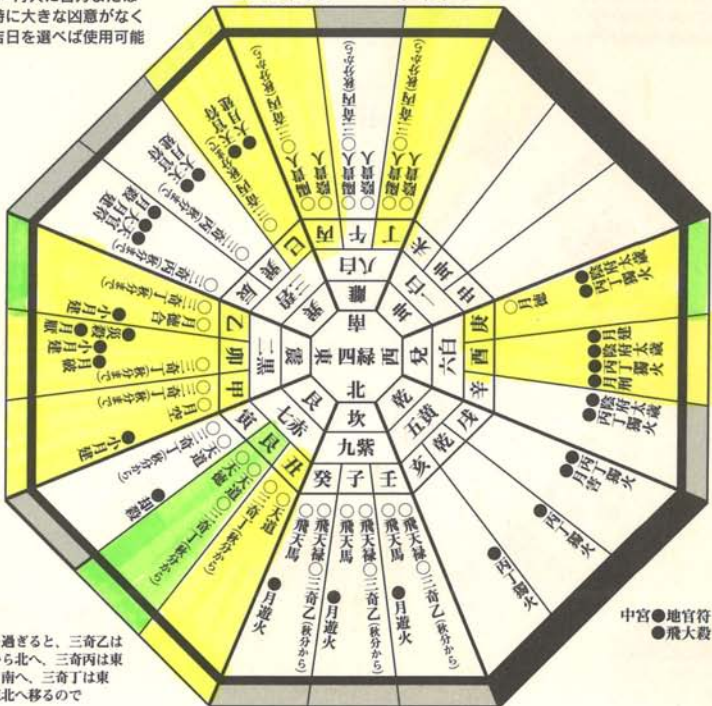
…特に大きな凶意がなく
…吉日を選べば使用可能

八白
坤
未
申
丁
午
丙
巳
一白
南
巽
辰
三碧
東
四緑
西
兌
六白
庚
酉
辛
乙
卯
二黒
震
甲
北
艮
坎
乾
寅
七赤
九紫
五黄
戌
亥
丑
癸
子
壬

○三碧人遁
○三碧人遁
○三碧人遁
○三奇乙（秋分まで）
○三奇乙（秋分まで）
○三奇乙（秋分まで）
●大将軍
●飛天馬
●大将軍
●月破
●飛天馬
○三奇丙（秋分まで）
○三奇丁（秋分まで）
○月徳合
●小月建
●月殺
○三奇丁（秋分まで）
○三奇丁（秋分まで）
○月空
●小月建
○三奇丁（秋分から）
○天道
●天道
●月殺
○三奇丁（秋分から）
○飛天禄
●飛天馬
●月遊火
○三奇乙（秋分から）
○飛天禄
●飛天馬
●月遊火
○三奇乙（秋分から）
○飛天禄
●月遊火
○三奇乙（秋分から）
●月破
●月殺
●丙丁獨火
●太歳
●月建
●月刑
●丙丁獨火
●太歳
●丙丁獨火
●丙丁獨火
●月害
●丙丁獨火
●丙丁獨火

中宮●地官符
●飛大殺

過ぎると、三奇乙は
ら北へ、三奇丙は東
南へ、三奇丁は東
北へ移るので